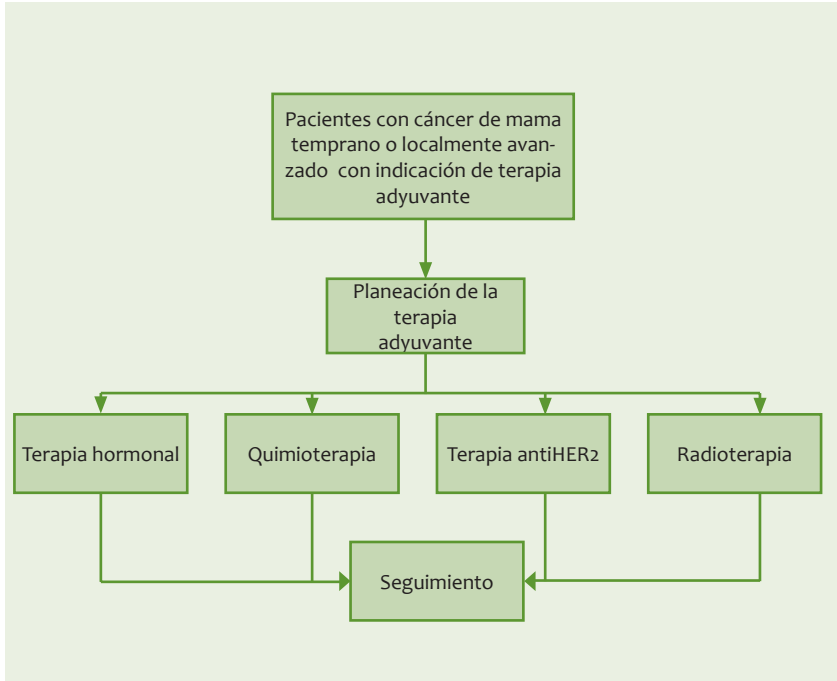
Pacientes con cáncer de mama temprano o localmente avanzado con indicación de terapia adyuvante

Planeación de la terapia adyuvante

Terapia hormonal

Quimioterapia

Terapia antiHER2

Radioterapia

Seguimiento